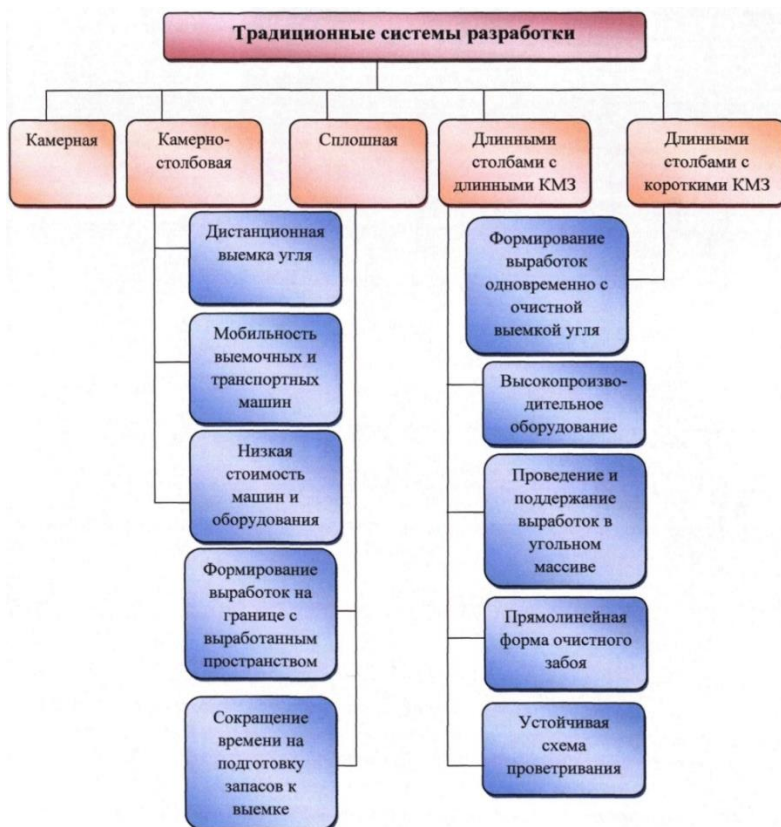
Традиционные системы разработки

Камерная

Камерно-столбовая

Сплошная

Длинными столбами с длинными КМЗ

Длинными столбами с короткими КМЗ

Дистанционная выемка угля

Мобильность выемочных и транспортных машин

Низкая стоимость машин и оборудования

Формирование выработок на границе с выработанным пространством

Сокращение времени на подготовку запасов к выемке

Формирование выработок одновременно с очистной выемкой угля

Высокопроизводительное оборудование

Проведение и поддержание выработок в угольном массиве

Прямолинейная форма очистного забоя

Устойчивая схема проветривания